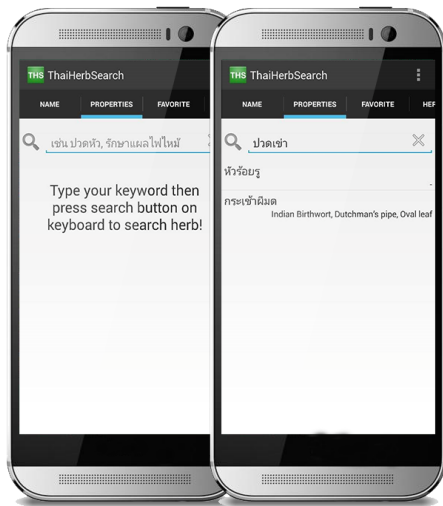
THS ThaiHerbSearch

NAME PROPERTIES FAVORITE

เช่น ปวดหัว, รักษาแผลไฟไหม้

Type your keyword then press search button on keyboard to search herb!

THS ThaiHerbSearch

NAME PROPERTIES FAVORITE HEF

ปวดเข่า

หัวร้อยรู

กระเช้าผีมด

Indian Birthwort, Dutchman's pipe, Oval leaf